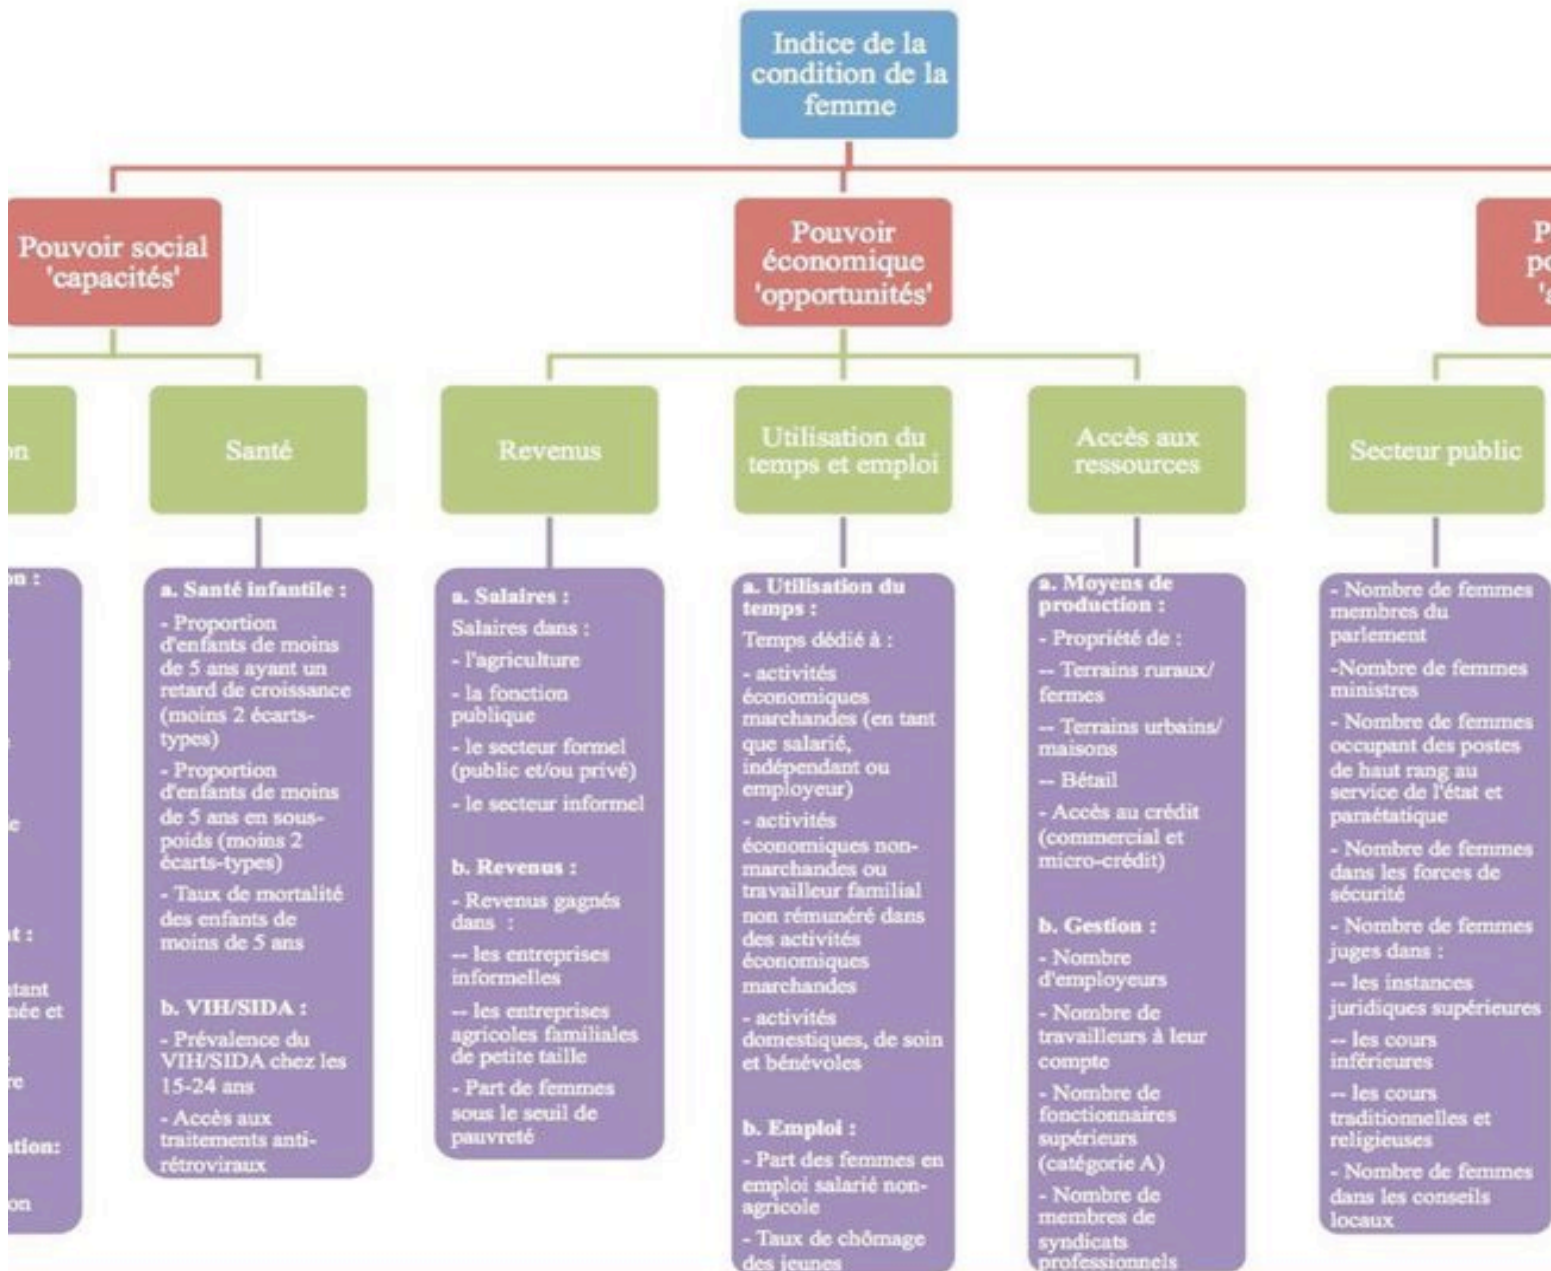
Indice de la condition de la femme

Pouvoir social 'capacités'

Pouvoir économique 'opportunités'

P po 's

on

Santé

Revenus

Utilisation du temps et emploi

Accès aux ressources

Secteur public

on :

e

t :

tant née et

e

tion:

on

a. Santé infantile :
- Proportion d'enfants de moins de 5 ans ayant un retard de croissance (moins 2 écarts-types)
- Proportion d'enfants de moins de 5 ans en sous-poids (moins 2 écarts-types)
- Taux de mortalité des enfants de moins de 5 ans

b. VIH/SIDA :
- Prévalence du VIH/SIDA chez les 15-24 ans
- Accès aux traitements anti-rétroviraux

a. Salaires :
Salaires dans :
- l'agriculture
- la fonction publique
- le secteur formel (public et/ou privé)
- le secteur informel

b. Revenus :
- Revenus gagnés dans :
-- les entreprises informelles
-- les entreprises agricoles familiales de petite taille
- Part de femmes sous le seuil de pauvreté

a. Utilisation du temps :
Temps dédié à :
- activités économiques marchandes (en tant que salarié, indépendant ou employeur)
- activités économiques non-marchandes ou travailleur familial non rémunéré dans des activités économiques marchandes
- activités domestiques, de soin et bénévoles

b. Emploi :
- Part des femmes en emploi salarié non-agricole
- Taux de chômage des jeunes

a. Moyens de production :
- Propriété de :
-- Terrains ruraux/ fermes
-- Terrains urbains/ maisons
-- Bétail
- Accès au crédit (commercial et micro-crédit)

b. Gestion :
- Nombre d'employeurs
- Nombre de travailleurs à leur compte
- Nombre de fonctionnaires supérieurs (catégorie A)
- Nombre de membres de syndicats professionnels

- Nombre de femmes membres du parlement
-Nombre de femmes ministres
- Nombre de femmes occupant des postes de haut rang au service de l'état et paraétatique
- Nombre de femmes dans les forces de sécurité
- Nombre de femmes juges dans :
-- les instances juridiques supérieures
-- les cours inférieures
-- les cours traditionnelles et religieuses
- Nombre de femmes dans les conseils locaux